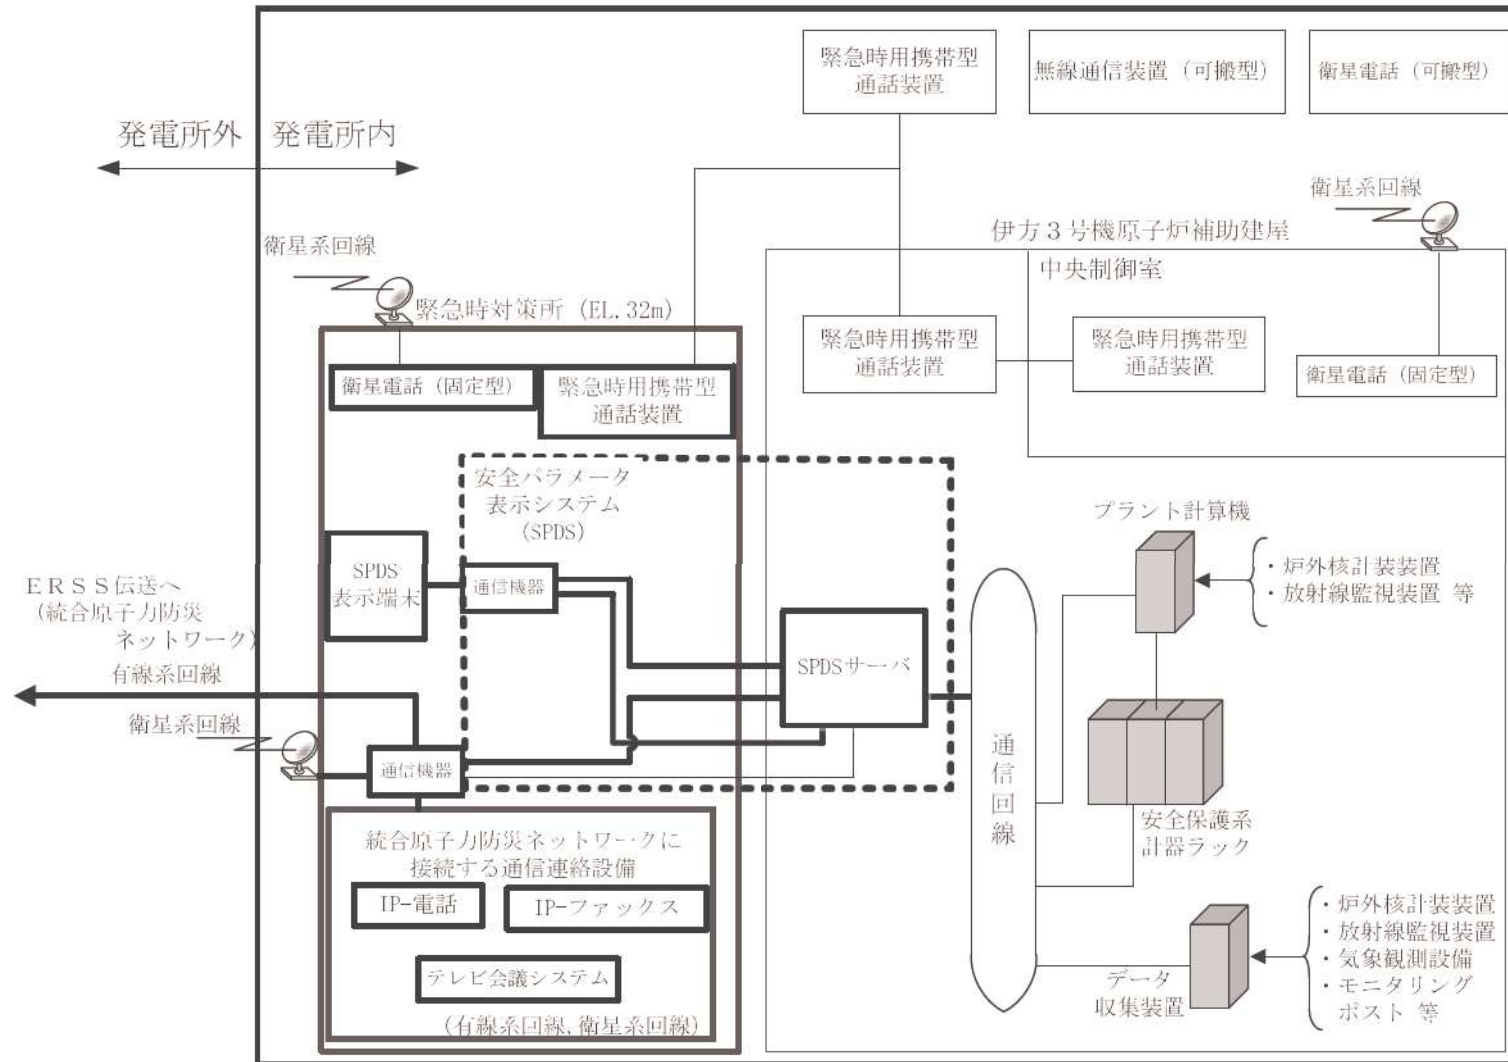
緊急時用携帯型通話装置

無線通信装置（可搬型）

衛星電話（可搬型）

発電所外　発電所内

衛星系回線

伊方３号機原子炉補助建屋

衛星系回線

中央制御室

緊急時対策所（EL. 32m）

緊急時用携帯型通話装置

緊急時用携帯型通話装置

衛星電話（固定型）

衛星電話（固定型）

緊急時用携帯型通話装置

安全パラメータ表示システム（SPDS）

プラント計算機

・炉外核計装装置
・放射線監視装置 等

ＥＲＳＳ伝送へ
（統合原子力防災ネットワーク）

SPDS表示端末

通信機器

SPDSサーバ

有線系回線

衛星系回線

通信機器

通信回線

安全保護系計器ラック

統合原子力防災ネットワークに接続する通信連絡設備

IP-電話

IP-ファックス

テレビ会議システム

（有線系回線，衛星系回線）

データ収集装置

・炉外核計装装置
・放射線監視装置
・気象観測設備
・モニタリングポスト 等